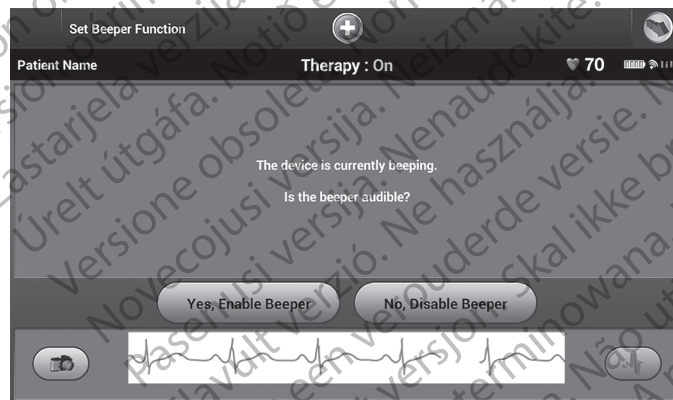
Set Beeper Function

Patient Name

Therapy : On

70

The device is currently beeping.

Is the beeper audible?

Yes, Enable Beeper

No, Disable Beeper

Zastarjela verzija. Nemojte upotrebljavati.
Úrelt útgáfa. Notið ekki.
Versione obsoleta. Non utilizzare.
Novecojusi versija. Neizmantot.
Pasenusi versija. Nenaudokite.
Elavult verzió. Ne használja.
Dit is een verouderde versie. Niet gebruiken.
Utdatert versjon. Skal ikke brukes.
Wersja przeterminowana. Nie używać.
Versão obsoleta. Não utilize.